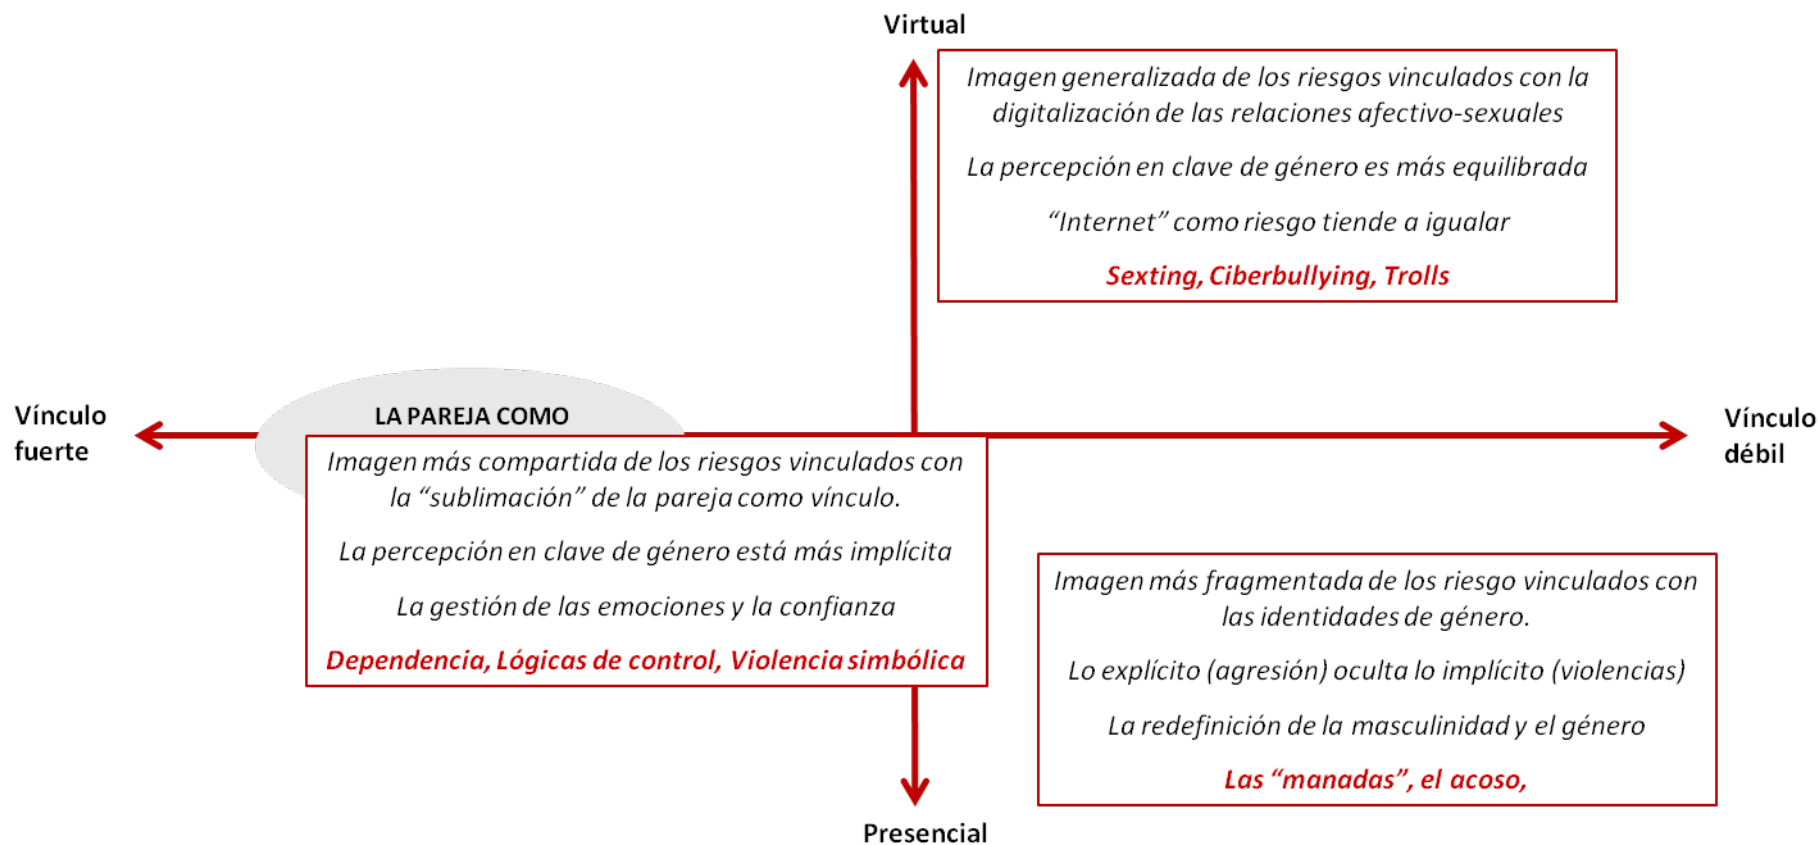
Virtual

Imagen generalizada de los riesgos vinculados con la digitalización de las relaciones afectivo-sexuales

La percepción en clave de género es más equilibrada

“Internet” como riesgo tiende a igualar

Sexting, Ciberbullying, Trolls

Vínculo fuerte

LA PAREJA COMO

Vínculo débil

Imagen más compartida de los riesgos vinculados con la “sublimación” de la pareja como vínculo.

La percepción en clave de género está más implícita

La gestión de las emociones y la confianza

Dependencia, Lógicas de control, Violencia simbólica

Imagen más fragmentada de los riesgo vinculados con las identidades de género.

Lo explícito (agresión) oculta lo implícito (violencias)

La redefinición de la masculinidad y el género

Las “manadas”, el acoso,

Presencial